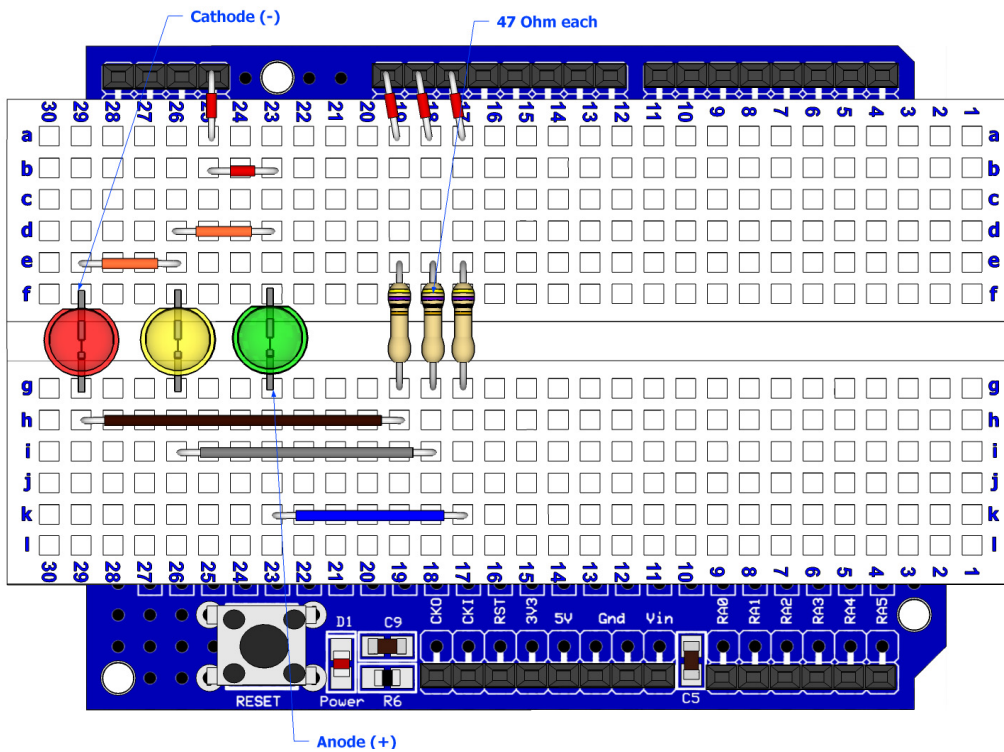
Cathode (-)

47 Ohm each

30 29 28 27 26 25 24 23 22 21 20 19 18 17 16 15 14 13 12 11 10 9 8 7 6 5 4 3 2 1

a b c d e f

g h i j k l

30 29 28 27 26 25 24 23 22 21 20 19 18 17 16 15 14 13 12 11 10 9 8 7 6 5 4 3 2 1

a b c d e f g h i j k l

D1 C9 CK0 CK1 RST 3V3 5V Gnd Vin RA0 RA1 RA2 RA3 RA4 RA5

RESET Power R6 C5

Anode (+)